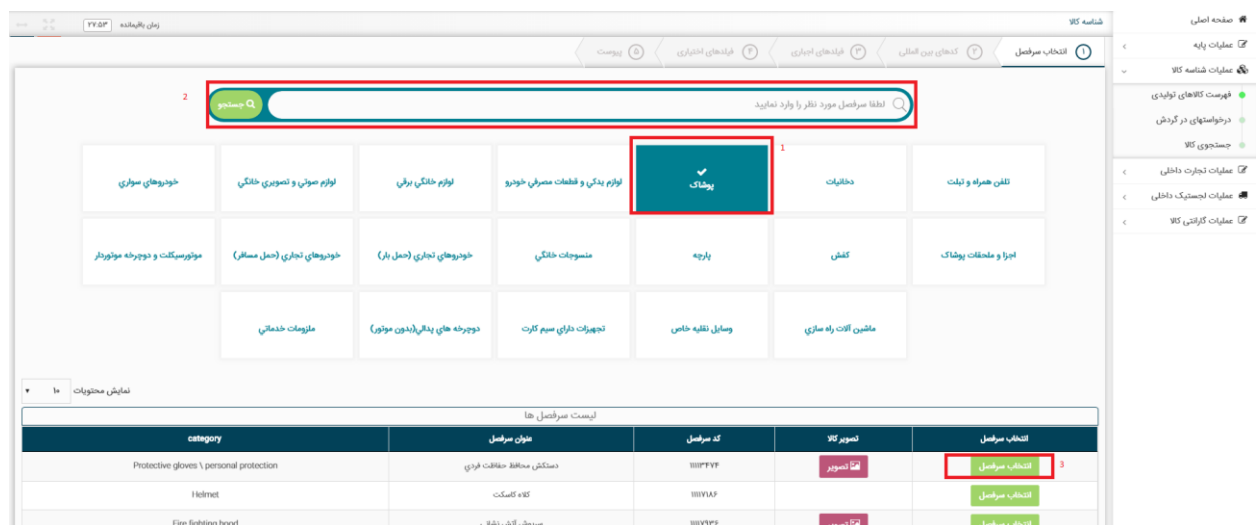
صفحه اصلی
عملیات پایه
عملیات شناسه کالا
فهرست کالاهای تولیدی
درخواستهای در گردش
جستجوی کالا
عملیات تجارت داخلی
عملیات لجستیک داخلی
عملیات گارانتی کالا

شناسه کالا
زمان باقیمانده ۲۷:۵۳

① انتخاب سرفصل
② کدهای بین المللی
③ فیلدهای اجباری
④ فیلدهای اختیاری
⑤ پیوست

2
لطفا سرفصل مورد نظر را وارد نمایید
جستجو

1

تلفن همراه و تبلت
دخانیات
پوشاک
لوازم یدکی و قطعات مصرفی خودرو
لوازم خانگی برقی
لوازم صوتی و تصویری خانگی
خودروهای سواری
اجزا و ملحقات پوشاک
کفش
پارچه
منسوجات خانگی
خودروهای تجاری (حمل بار)
خودروهای تجاری (حمل مسافر)
موتورسیکلت و دوچرخه موتوردار
ماشین آلات راه سازی
وسایل نقلیه خاص
تجهیزات دارای سیم کارت
دوچرخه های پدالی(بدون موتور)
ملزومات خدماتی

نمایش محتویات ۱۰

لیست سرفصل ها

| انتخاب سرفصل | تصویر کالا | کد سرفصل | عنوان سرفصل | category |
|---|---|---|---|---|
| انتخاب سرفصل 3 | تصویر | ۱۱۱۱۳۴۷۴ | دستکش محافظ حفاظت فردی | Protective gloves \ personal protection |
| انتخاب سرفصل | | ۱۱۱۱۷۱۸۶ | کلاه کاسکت | Helmet |
| انتخاب سرفصل | تصویر | ۱۱۱۱۷۹۳۶ | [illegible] | Fire fighting hood |